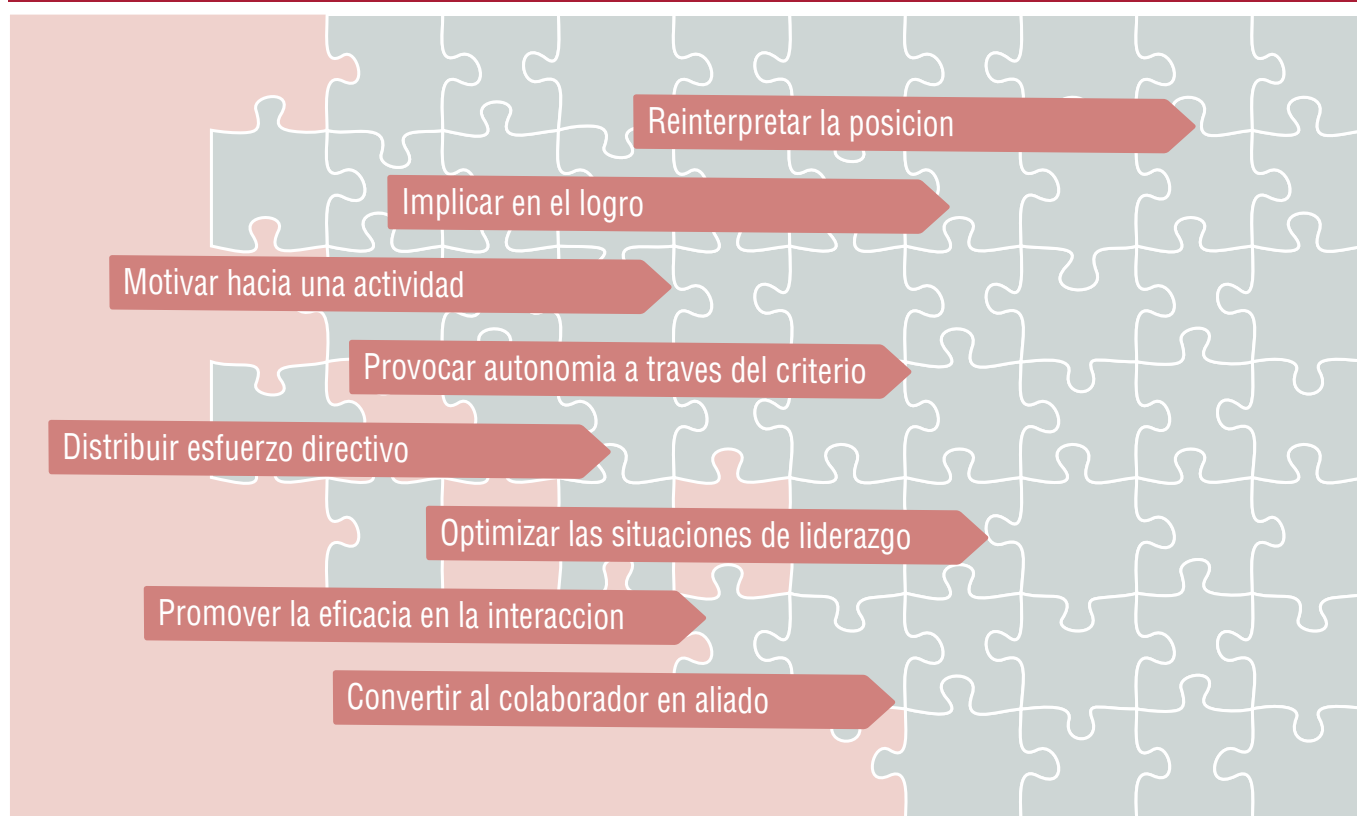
Reinterpretar la posicion

Implicar en el logro

Motivar hacia una actividad

Provocar autonomia a traves del criterio

Distribuir esfuerzo directivo

Optimizar las situaciones de liderazgo

Promover la eficacia en la interaccion

Convertir al colaborador en aliado